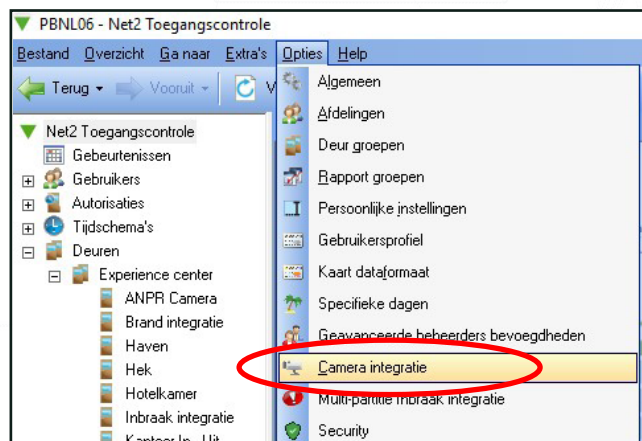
PBNL06 - Net2 Toegangscontrole

Bestand Overzicht Ga naar Extra's Opties Help

Terug Vooruit V

Net2 Toegangscontrole
Gebeurtenissen
Gebruikers
Autorisaties
Tijdschema's
Deuren
Experience center
ANPR Camera
Brand integratie
Haven
Hek
Hotelkamer
Inbraak integratie
Kantoor In - Uit

Algemeen
Afdelingen
Deur groepen
Rapport groepen
Persoonlijke instellingen
Gebruikersprofiel
Kaart dataformaat
Specifieke dagen
Geavanceerde beheerders bevoegdheden
Camera integratie
Multi-partitie inbraak integratie
Security